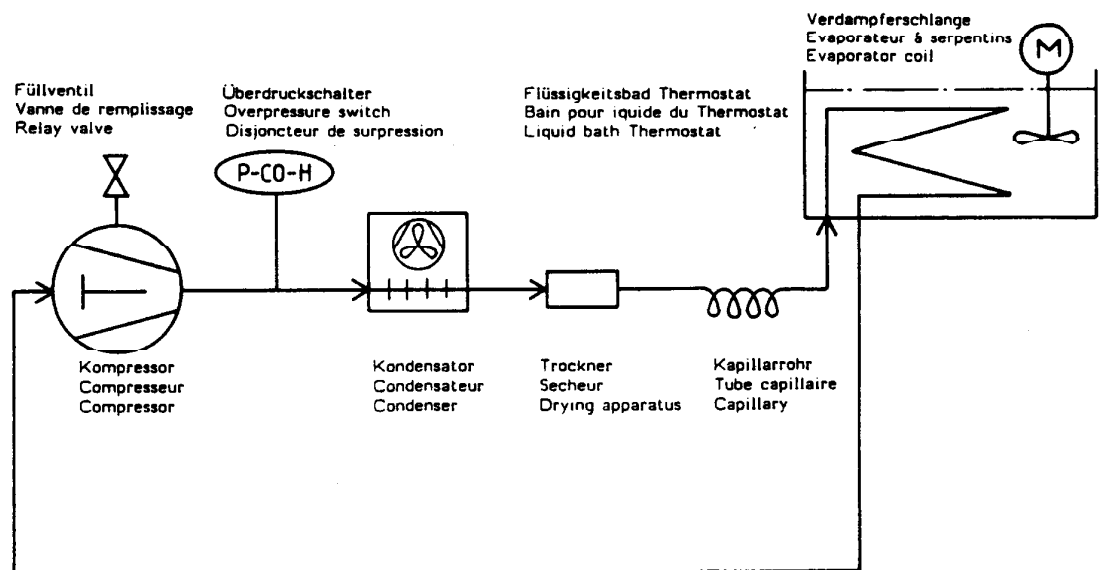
Verdampferschlange
Evaporateur à serpentins
Evaporator coil

M

Füllventil
Vanne de remplissage
Relay valve

Überdruckschalter
Overpressure switch
Disjoncteur de surpression

Flüssigkeitsbad Thermostat
Bain pour iquide du Thermostat
Liquid bath Thermostat

P-CO-H

Kompressor
Compresseur
Compressor

Kondensator
Condensateur
Condenser

Trockner
Secheur
Drying apparatus

Kapillarrohr
Tube capillaire
Capillary